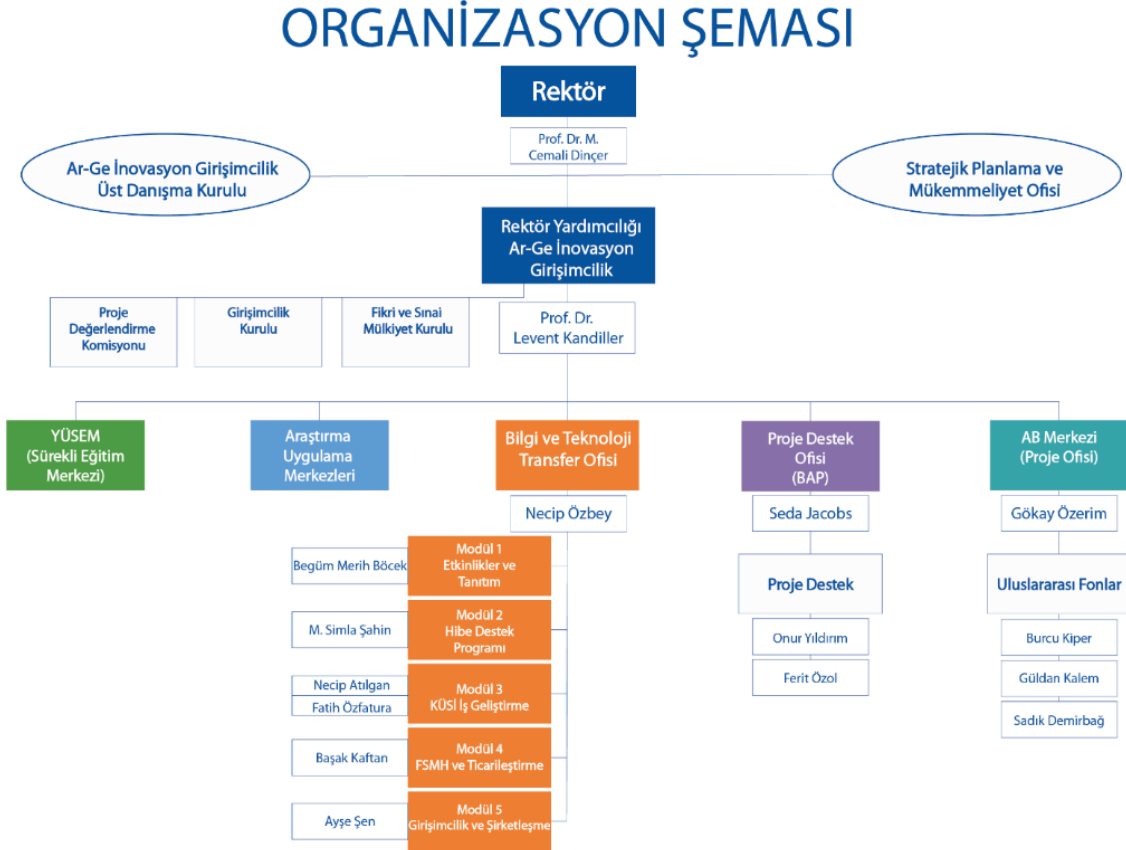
ORGANİZASYON ŞEMASI

Rektör

Prof. Dr. M. Cemali Dinçer

Ar-Ge İnovasyon Girişimcilik Üst Danışma Kurulu

Stratejik Planlama ve Mükemmeliyet Ofisi

Rektör Yardımcılığı Ar-Ge İnovasyon Girişimcilik

Proje Değerlendirme Komisyonu

Girişimcilik Kurulu

Fikri ve Sınai Mülkiyet Kurulu

Prof. Dr. Levent Kandiller

YÜSEM (Sürekli Eğitim Merkezi)

Araştırma Uygulama Merkezleri

Bilgi ve Teknoloji Transfer Ofisi

Necip Özbey

Proje Destek Ofisi (BAP)

Seda Jacobs

Proje Destek

Onur Yıldırım

Ferit Özol

AB Merkezi (Proje Ofisi)

Gökay Özerim

Uluslararası Fonlar

Burcu Kiper

Güldan Kalem

Sadık Demirbağ

Begüm Merih Böcek

Modül 1 Etkinlikler ve Tanıtım

M. Simla Şahin

Modül 2 Hibe Destek Programı

Necip Atılgan

Fatih Özfatura

Modül 3 KÜSİ İş Geliştirme

Başak Kaftan

Modül 4 FSMH ve Ticarileştirme

Ayşe Şen

Modül 5 Girişimcilik ve Şirketleşme